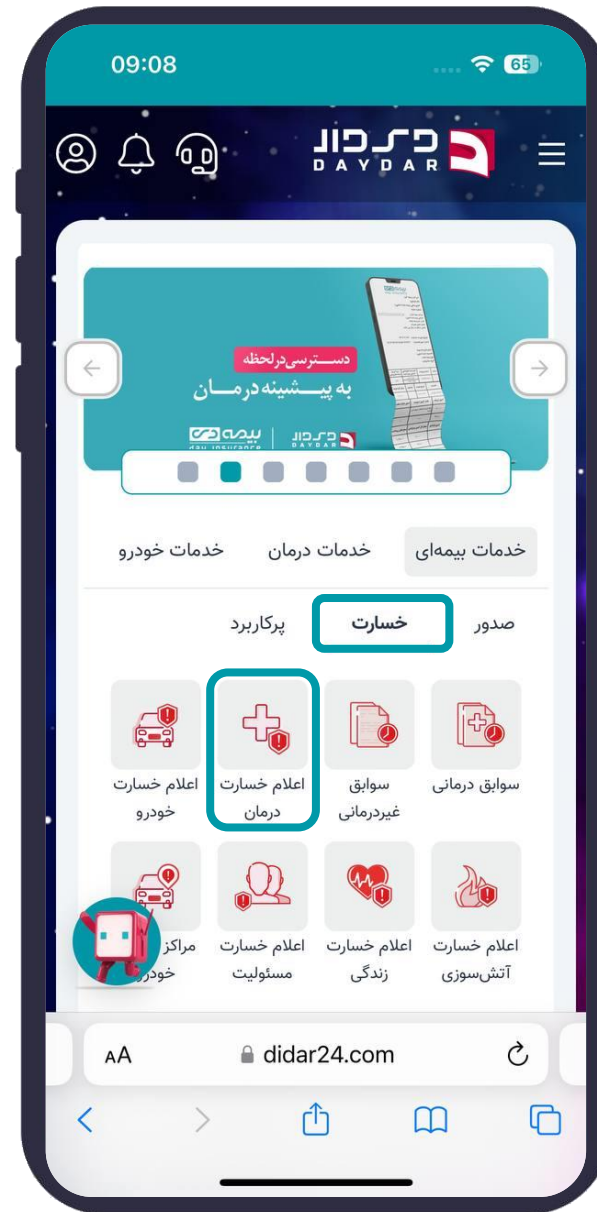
09:08
65

دیدار
DAYDAR

دسترسی درلحظه
به پیشینه درمان
بیمه دی
dey insurance
دیدار

خدمات بیمه‌ای
خدمات درمان
خدمات خودرو

صدور
خسارت
پرکاربرد

سوابق درمانی
سوابق غیردرمانی
اعلام خسارت درمان
اعلام خسارت خودرو

اعلام خسارت آتش‌سوزی
اعلام خسارت زندگی
اعلام خسارت مسئولیت
مراکز خودرو

AA
didar24.com